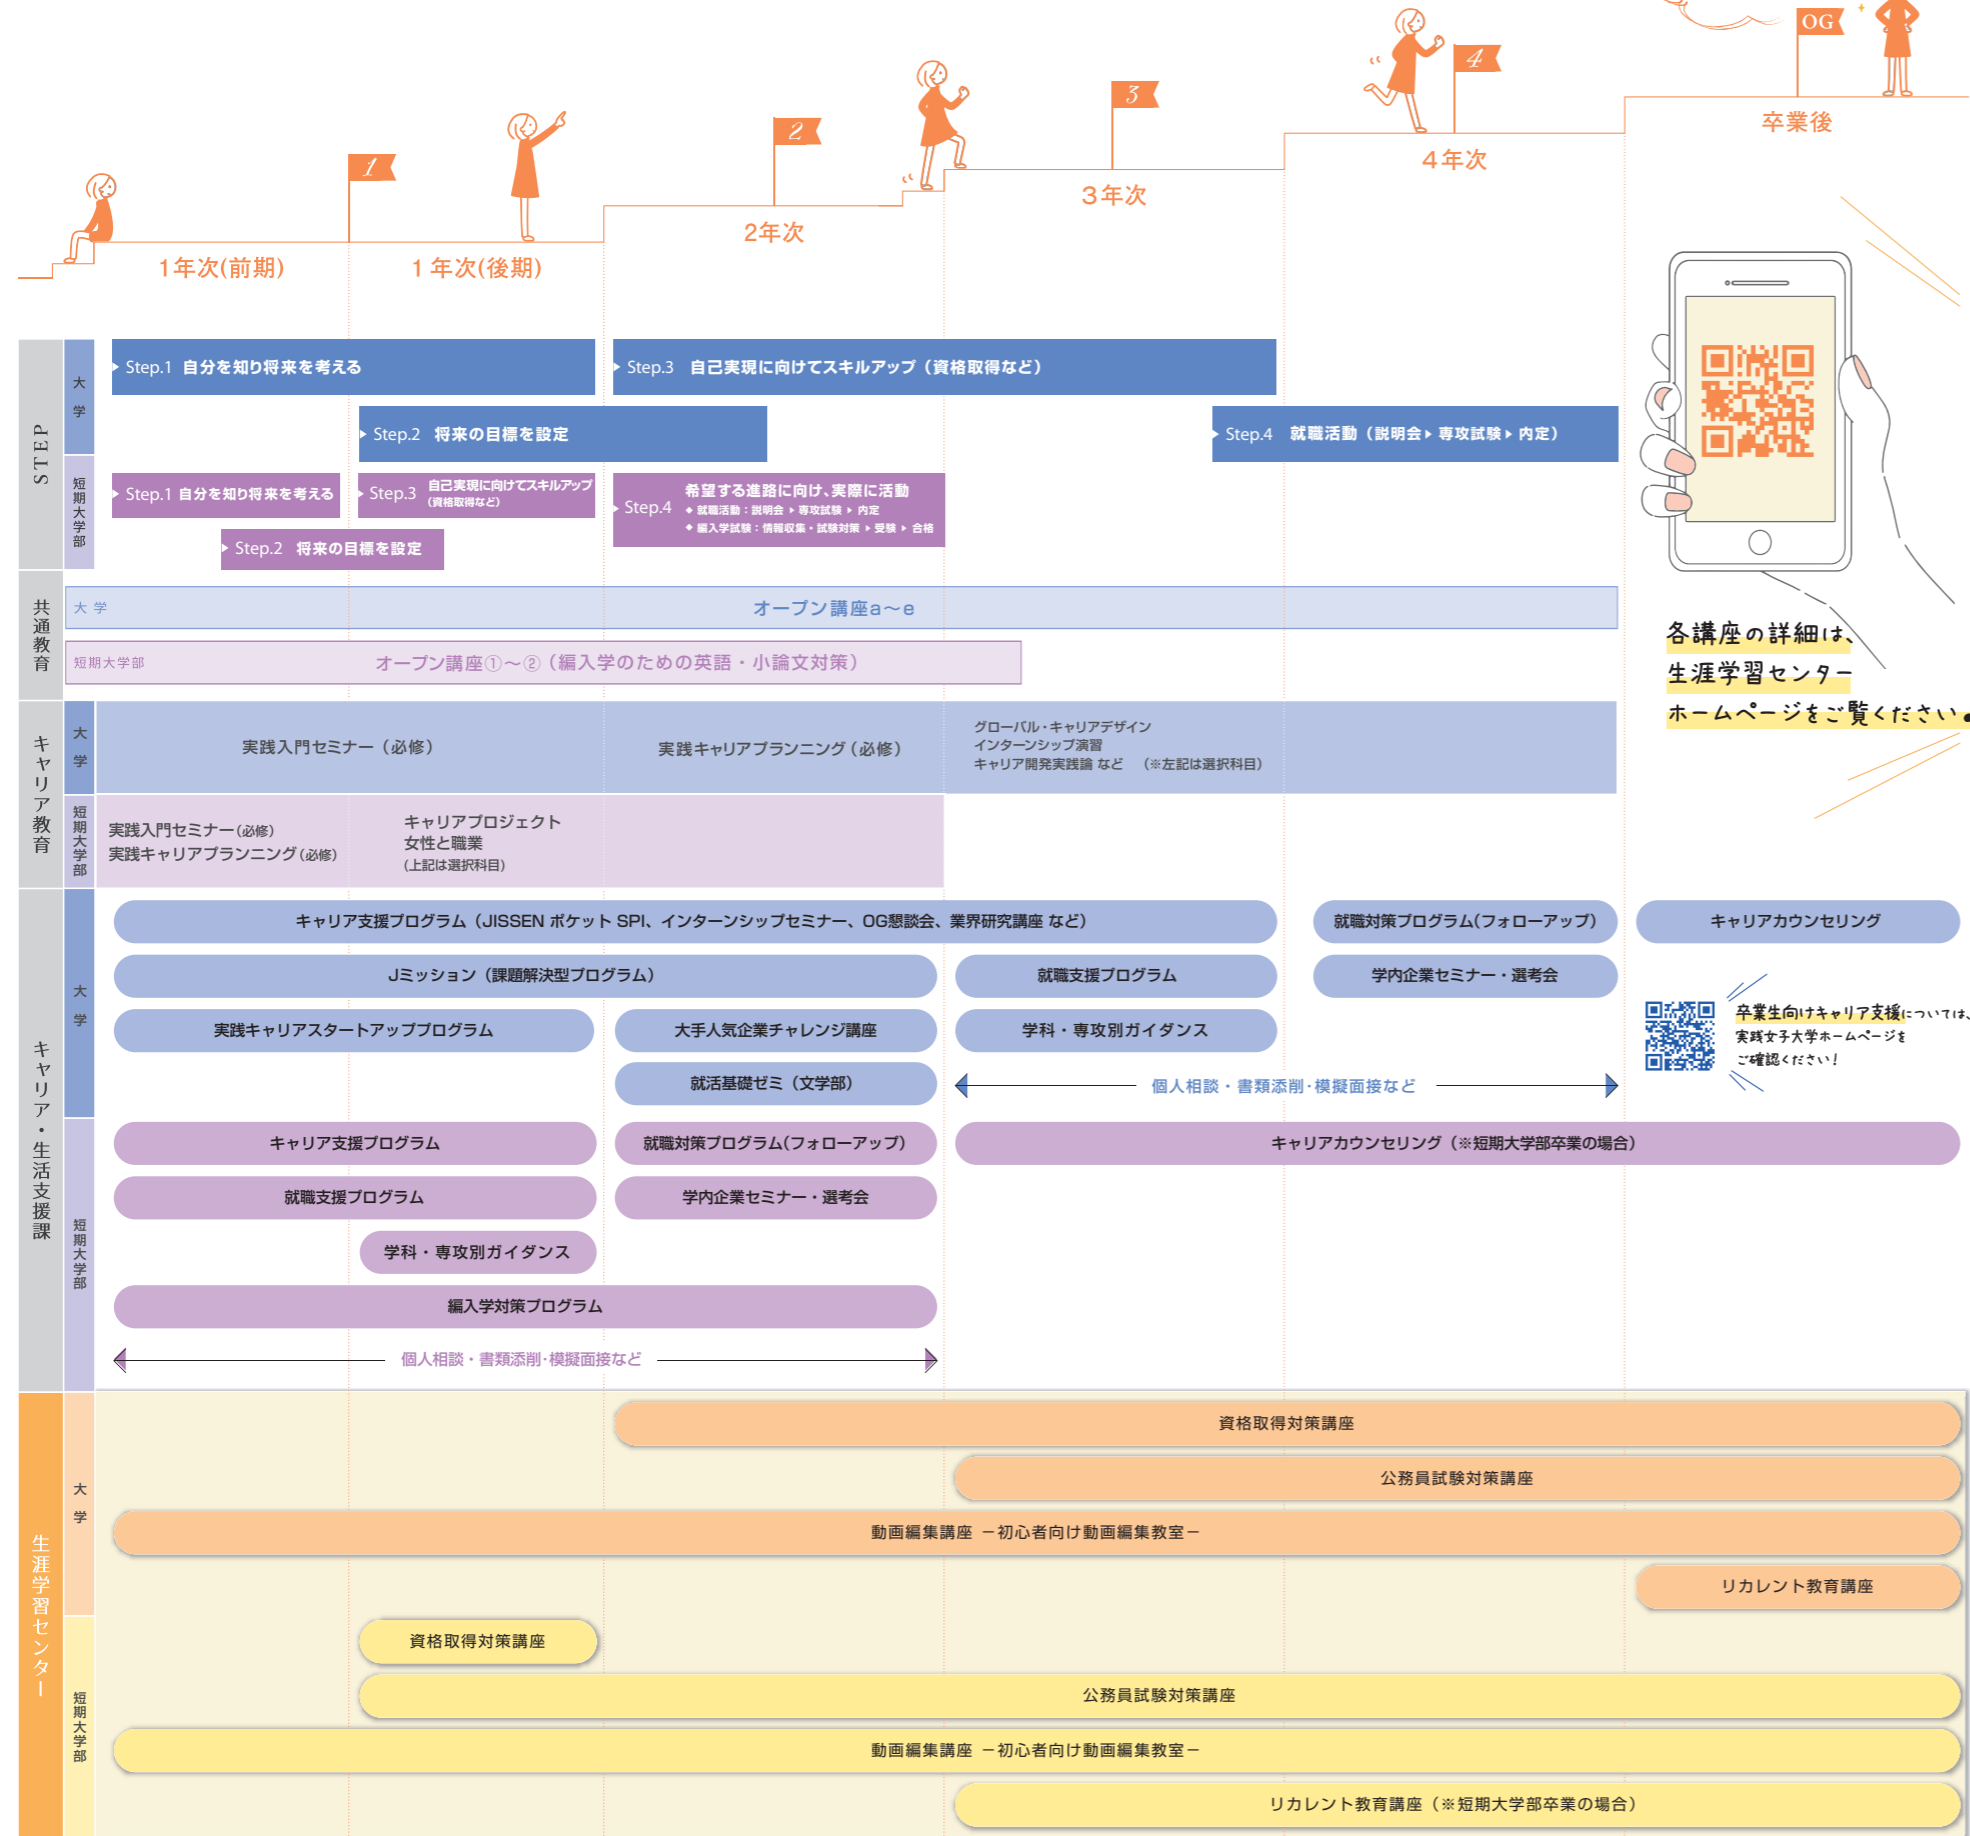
OG
4
3
2
1
卒業後
4年次
3年次
2年次
1年次(前期)
1年次(後期)

STEP
大学
Step.1 自分を知り将来を考える
Step.3 自己実現に向けてスキルアップ（資格取得など）
Step.2 将来の目標を設定
Step.4 就職活動（説明会▸専攻試験▸内定）
短期大学部
Step.1 自分を知り将来を考える
Step.3 自己実現に向けてスキルアップ（資格取得など）
Step.4 希望する進路に向け、実際に活動
◆就職活動：説明会▸専攻試験▸内定
◆編入学試験：情報収集・試験対策▸受験▸合格
Step.2 将来の目標を設定

共通教育
大学 オープン講座a〜e
短期大学部 オープン講座①〜②（編入学のための英語・小論文対策）

キャリア教育
大学
実践入門セミナー（必修）
実践キャリアプランニング（必修）
グローバル・キャリアデザイン
インターンシップ演習
キャリア開発実践論 など （※左記は選択科目）
短期大学部
実践入門セミナー(必修)
実践キャリアプランニング(必修)
キャリアプロジェクト
女性と職業
(上記は選択科目)

各講座の詳細は、
生涯学習センター
ホームページをご覧ください。

キャリア・生活支援課
大学
キャリア支援プログラム（JISSEN ポケット SPI、インターンシップセミナー、OG懇談会、業界研究講座 など）
就職対策プログラム(フォローアップ)
キャリアカウンセリング
Jミッション（課題解決型プログラム）
就職支援プログラム
学内企業セミナー・選考会
実践キャリアスタートアッププログラム
大手人気企業チャレンジ講座
学科・専攻別ガイダンス
就活基礎ゼミ（文学部）
個人相談・書類添削・模擬面接など
卒業生向けキャリア支援については、
実践女子大学ホームページを
ご確認ください！
短期大学部
キャリア支援プログラム
就職対策プログラム(フォローアップ)
キャリアカウンセリング（※短期大学部卒業の場合）
就職支援プログラム
学内企業セミナー・選考会
学科・専攻別ガイダンス
編入学対策プログラム
個人相談・書類添削・模擬面接など

生涯学習センター
大学
資格取得対策講座
公務員試験対策講座
動画編集講座 ー初心者向け動画編集教室ー
リカレント教育講座
短期大学部
資格取得対策講座
公務員試験対策講座
動画編集講座 ー初心者向け動画編集教室ー
リカレント教育講座（※短期大学部卒業の場合）